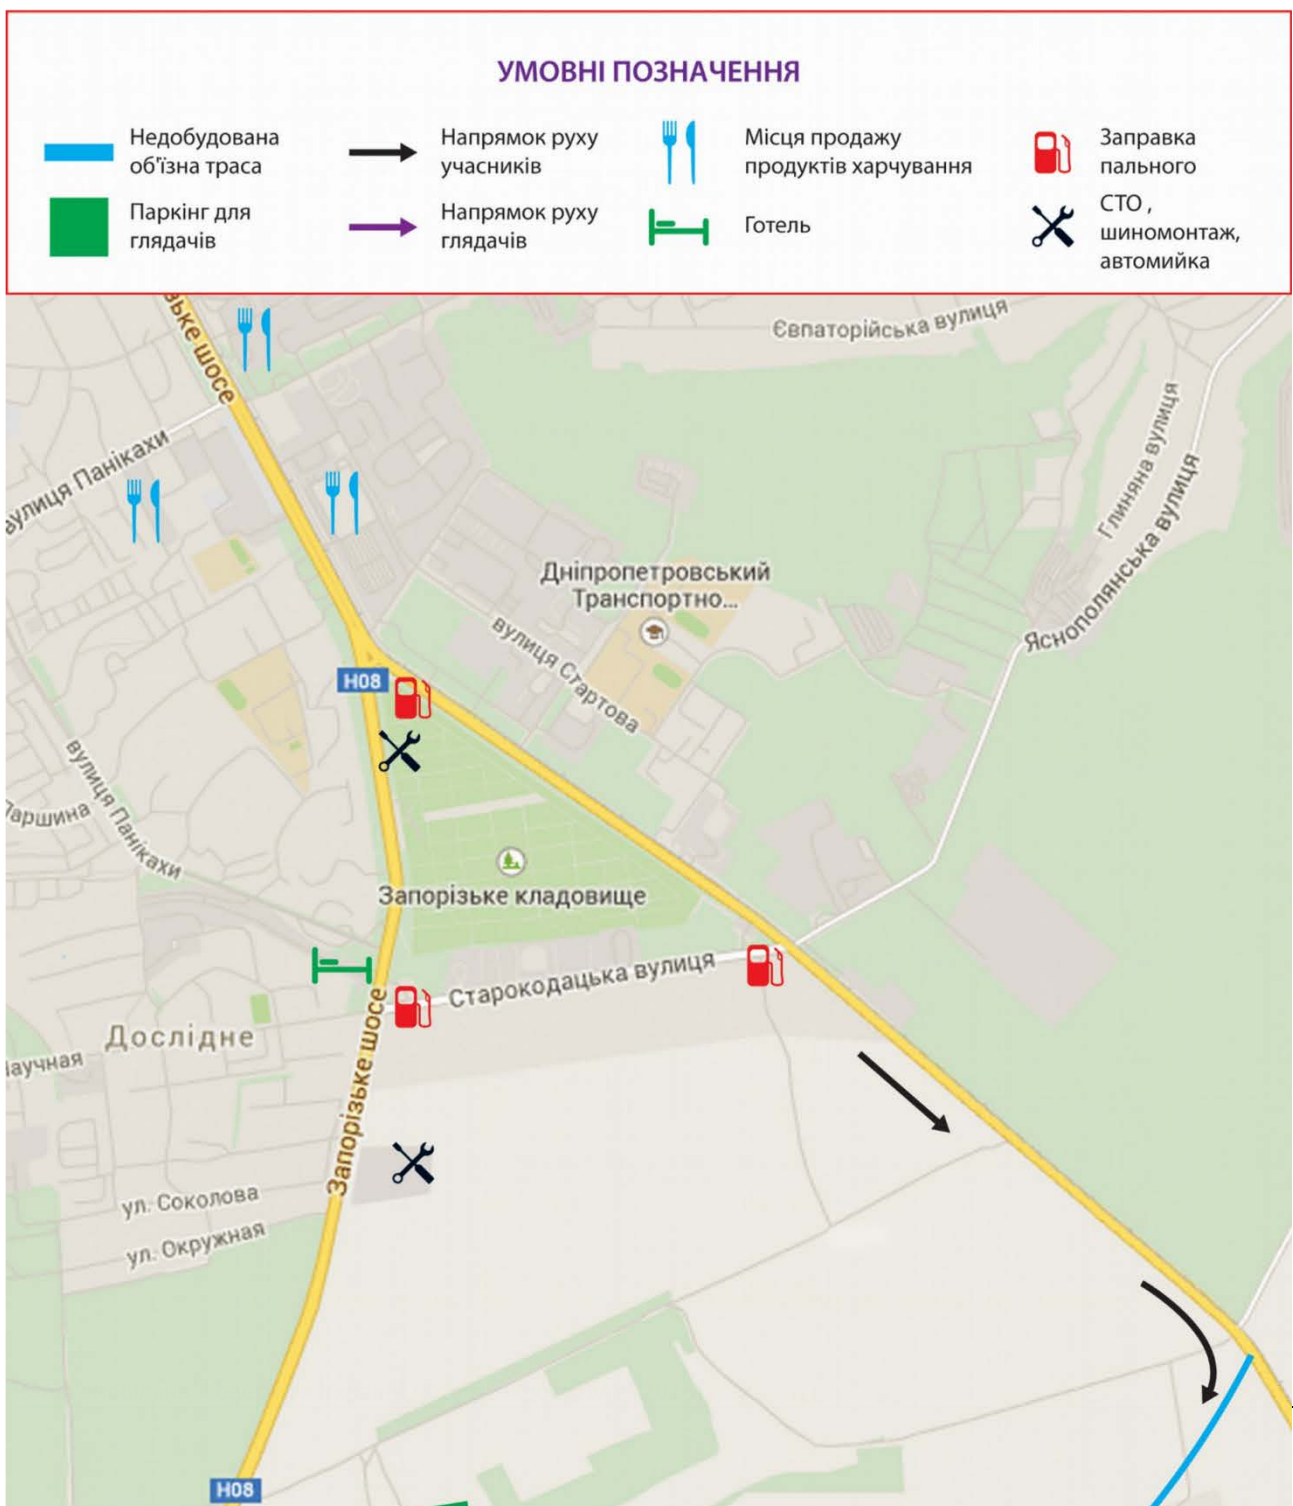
УМОВНІ ПОЗНАЧЕННЯ

Недобудована об'їзна траса

Напрямок руху учасників

Місця продажу продуктів харчування

Заправка пального

Паркінг для глядачів

Напрямок руху глядачів

Готель

СТО , шиномонтаж, автомийка

ьке шосе

Євпаторійська вулиця

вулиця Панікахи

Глиняна вулиця

Яснополянська вулиця

Дніпропетровський Транспортно...

вулиця Стартова

Н08

вулиця Панікахи

Паршина

Запорізьке кладовище

Старокодацька вулиця

Дослідне

Научная

Запорізьке шосе

ул. Соколова

ул. Окружная

Н08